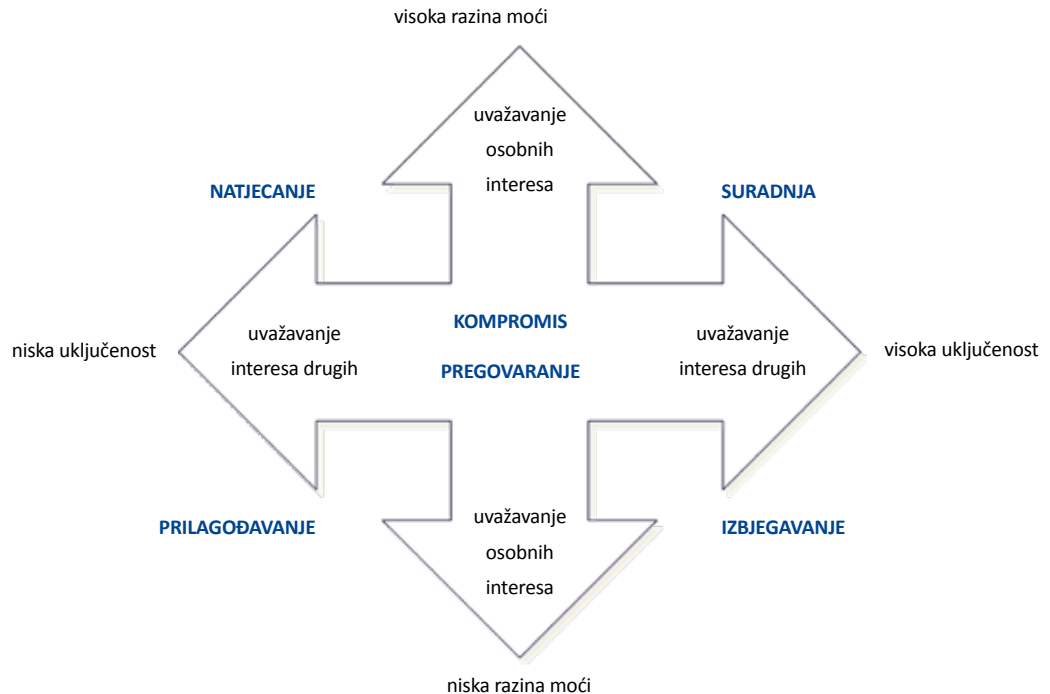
visoka razina moći

uvažavanje osobnih interesa

NATJECANJE

SURADNJA

niska uključenost

uvažavanje interesa drugih

KOMPROMIS

PREGOVARANJE

uvažavanje interesa drugih

visoka uključenost

PRILAGOĐAVANJE

uvažavanje osobnih interesa

IZBJEGAVANJE

niska razina moći